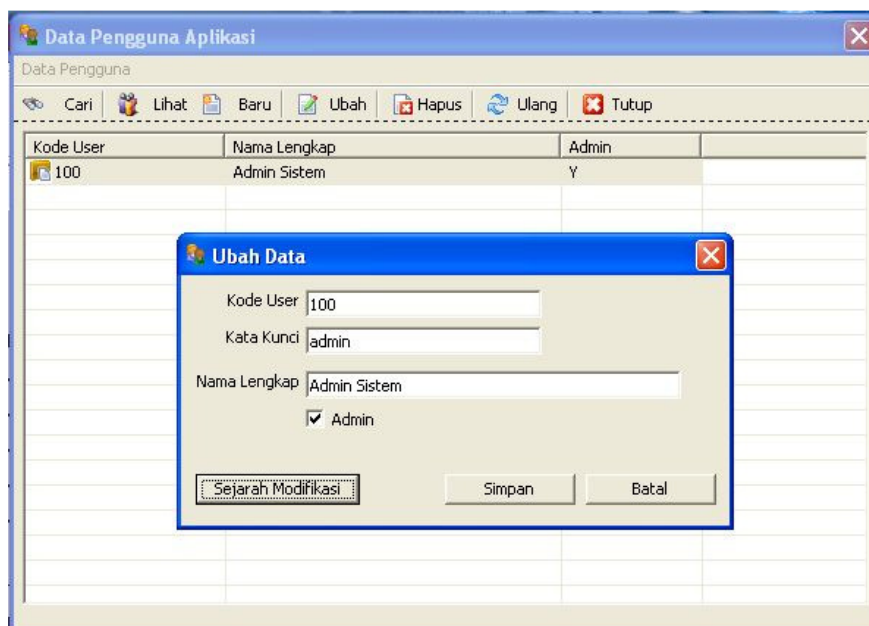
Data Pengguna Aplikasi

Data Pengguna

Cari | Lihat | Baru | Ubah | Hapus | Ulang | Tutup

| Kode User | Nama Lengkap | Admin |
|---|---|---|
| 100 | Admin Sistem | Y |

Ubah Data

Kode User 100

Kata Kunci admin

Nama Lengkap Admin Sistem

Admin

Sejarah Modifikasi

Simpan

Batal